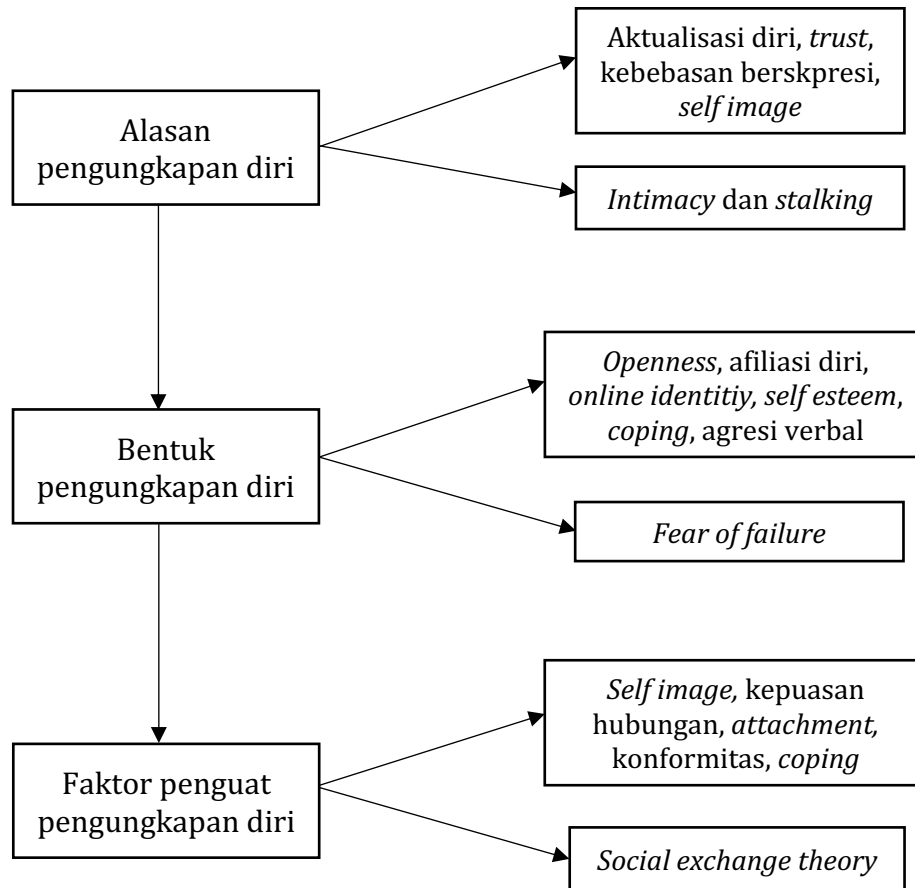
Alasan pengungkapan diri

Aktualisasi diri, trust, kebebasan berskpresi, self image

Intimacy dan stalking

Bentuk pengungkapan diri

Openness, afiliasi diri, online identitiy, self esteem, coping, agresi verbal

Fear of failure

Faktor penguat pengungkapan diri

Self image, kepuasan hubungan, attachment, konformitas, coping

Social exchange theory